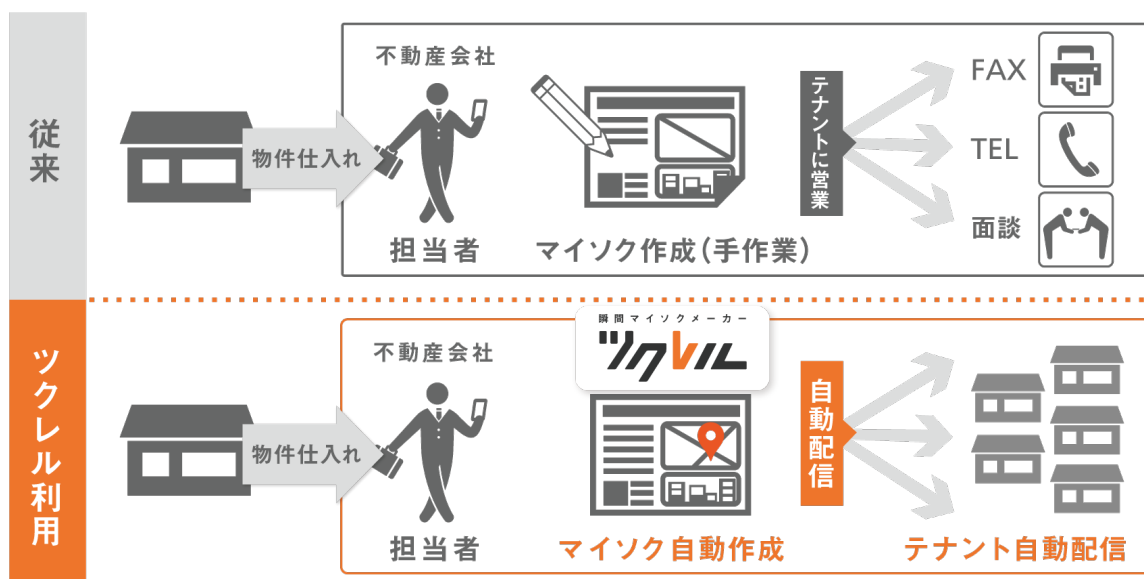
従来

物件仕入れ

不動産会社

担当者

マイソク作成（手作業）

テナントに営業

FAX

TEL

面談

ツクレル利用

物件仕入れ

不動産会社

担当者

瞬間マイソクメーカー

ツクレル

マイソク自動作成

自動配信

テナント自動配信